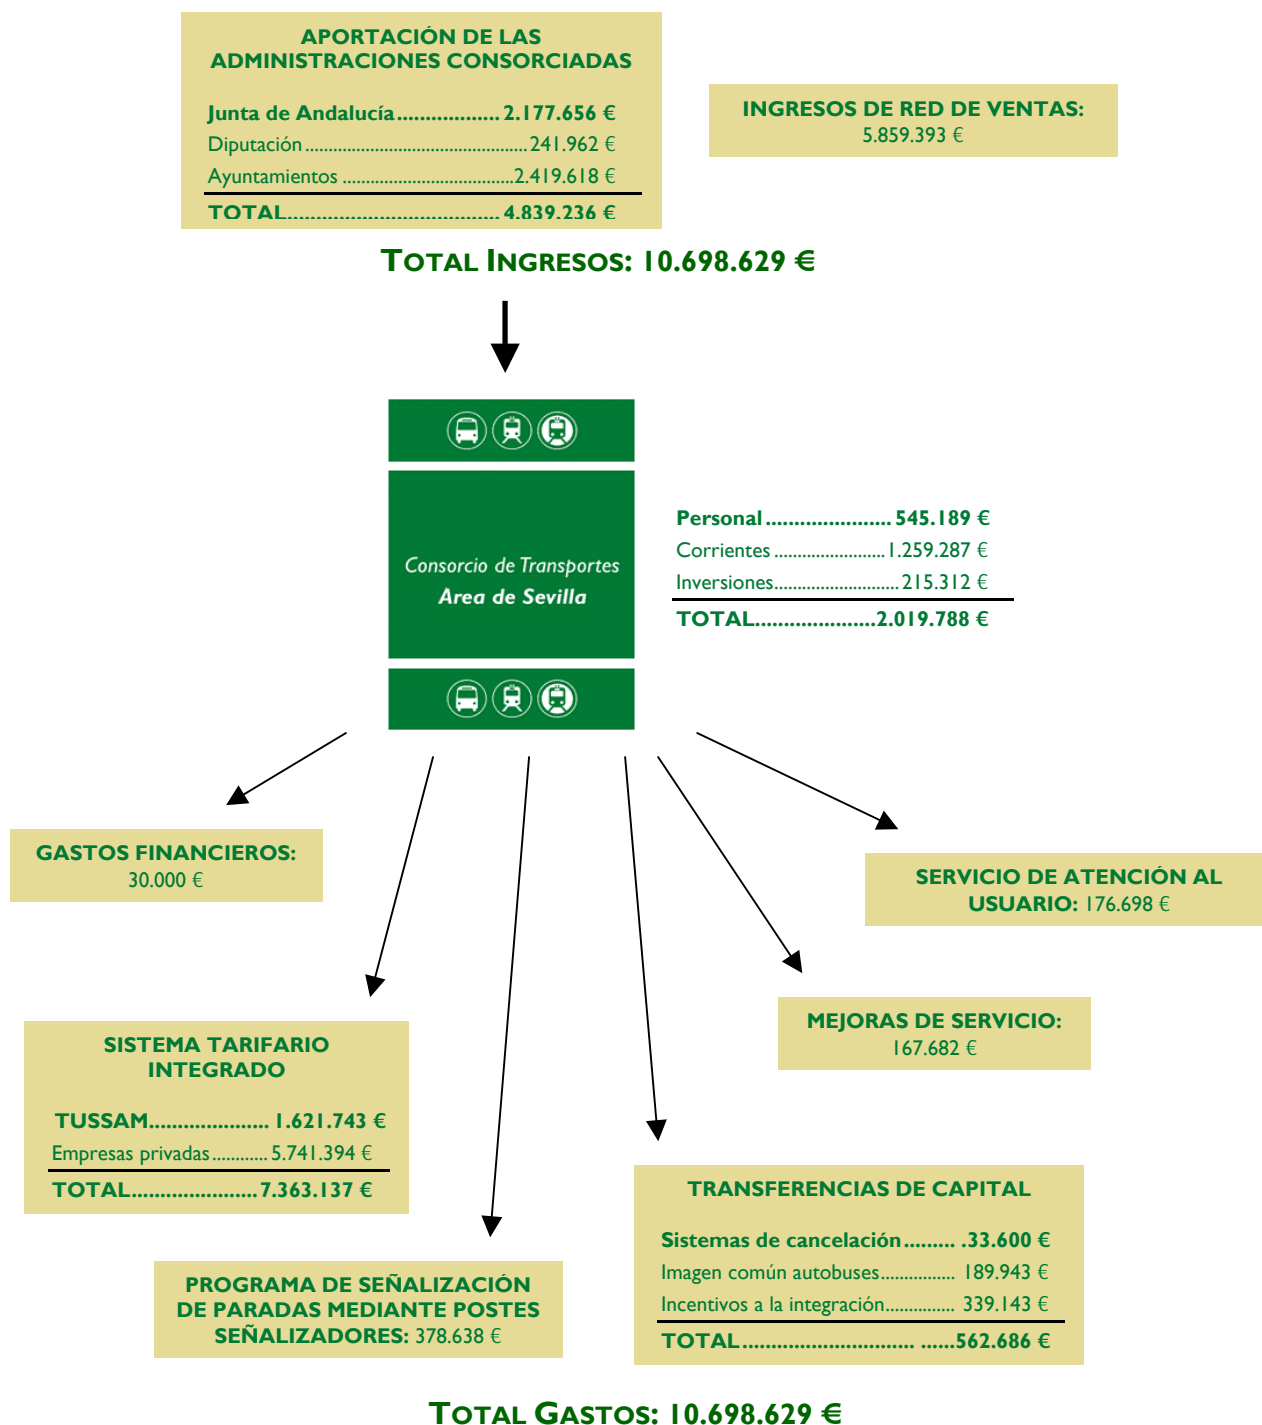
APORTACIÓN DE LAS ADMINISTRACIONES CONSORCIADAS

Junta de Andalucía.................. 2.177.656 €
Diputación.................................................241.962 €
Ayuntamientos ...................................2.419.618 €
TOTAL...................................... 4.839.236 €

INGRESOS DE RED DE VENTAS:
5.859.393 €

TOTAL INGRESOS: 10.698.629 €

Consorcio de Transportes
Area de Sevilla

Personal ...................... 545.189 €
Corrientes ........................1.259.287 €
Inversiones..........................215.312 €
TOTAL.....................2.019.788 €

GASTOS FINANCIEROS:
30.000 €

SERVICIO DE ATENCIÓN AL USUARIO: 176.698 €

MEJORAS DE SERVICIO:
167.682 €

SISTEMA TARIFARIO INTEGRADO

TUSSAM.................... 1.621.743 €
Empresas privadas...........5.741.394 €
TOTAL......................7.363.137 €

TRANSFERENCIAS DE CAPITAL

Sistemas de cancelación......... .33.600 €
Imagen común autobuses................ 189.943 €
Incentivos a la integración............... 339.143 €
TOTAL............................. ......562.686 €

PROGRAMA DE SEÑALIZACIÓN DE PARADAS MEDIANTE POSTES SEÑALIZADORES: 378.638 €

TOTAL GASTOS: 10.698.629 €